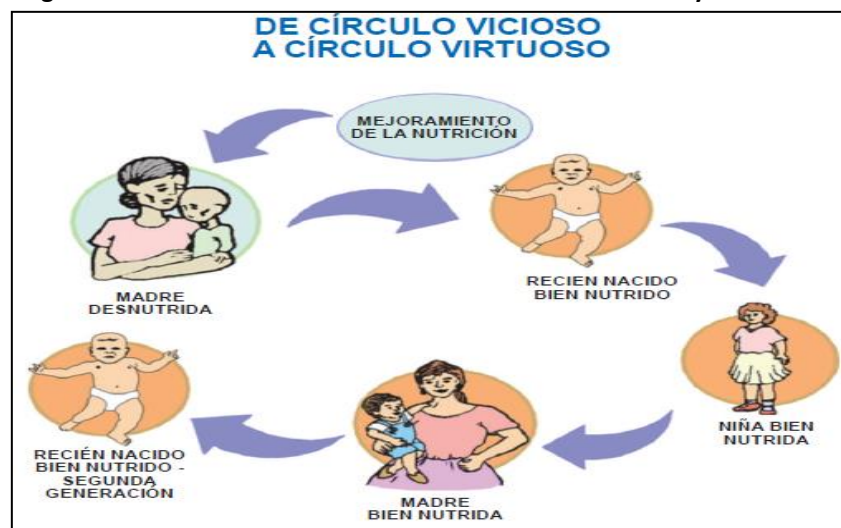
DE CÍRCULO VICIOSO
A CÍRCULO VIRTUOSO

MEJORAMIENTO DE LA NUTRICIÓN

MADRE DESNUTRIDA

RECIEN NACIDO BIEN NUTRIDO

NIÑA BIEN NUTRIDA

MADRE BIEN NUTRIDA

RECIÉN NACIDO BIEN NUTRIDO - SEGUNDA GENERACIÓN